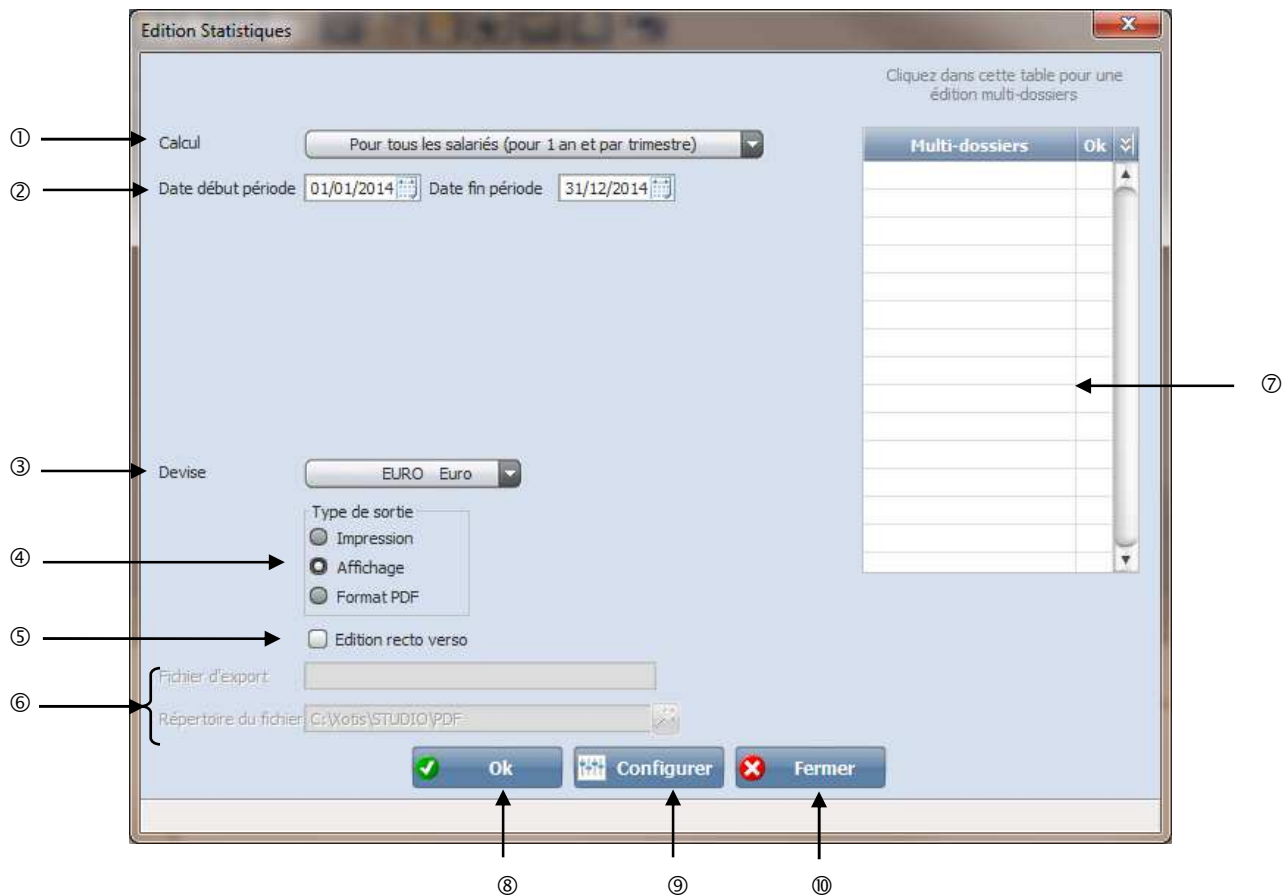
Edition Statistiques

Cliquez dans cette table pour une édition multi-dossiers

①
Calcul
Pour tous les salariés (pour 1 an et par trimestre)

②
Date début période 01/01/2014 Date fin période 31/12/2014

| Multi-dossiers | Ok |
|---|---|

⑦

③
Devise
EURO Euro

Type de sortie
Impression
Affichage
Format PDF
④

⑤
Edition recto verso

⑥
Fichier d'export
Répertoire du fichier C:\Xotis\STUDIO\PDF

Ok
Configurer
Fermer

⑧ ⑨ ⑩